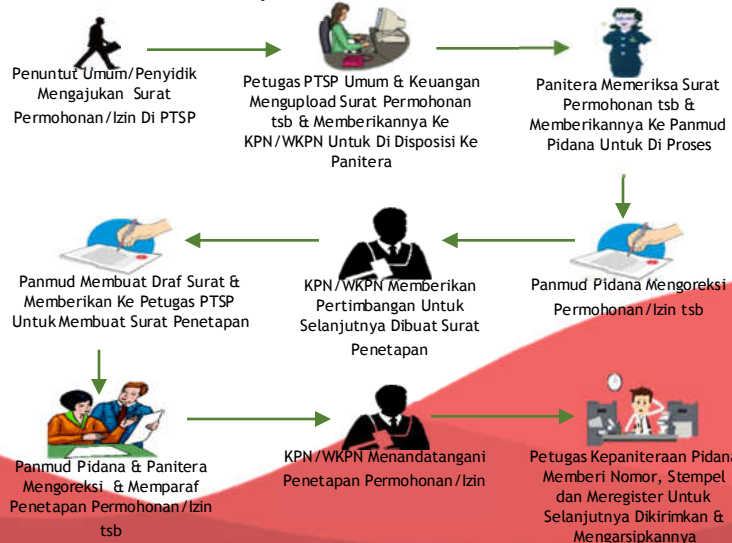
Penuntut Umum/Penyidik Mengajukan Surat Permohonan/Izin Di PTSP

Petugas PTSP Umum & Keuangan Mengupload Surat Permohonan tsb & Memberikannya Ke KPN/WKPN Untuk Di Disposisi Ke Panitera

Panitera Memeriksa Surat Permohonan tsb & Memberikannya Ke Panmud Pidana Untuk Di Proses

Panmud Pidana Mengoreksi Permohonan/Izin tsb

KPN/WKPN Memberikan Pertimbangan Untuk Selanjutnya Dibuat Surat Penetapan

Panmud Membuat Draf Surat & Memberikan Ke Petugas PTSP Untuk Membuat Surat Penetapan

Panmud Pidana & Panitera Mengoreksi & Memparaf Penetapan Permohonan/Izin tsb

KPN/WKPN Menandatangani Penetapan Permohonan/Izin

Petugas Kepaniteraan Pidana Memberi Nomor, Stempel dan Meregister Untuk Selanjutnya Dikirimkan & Mengarsipkannya